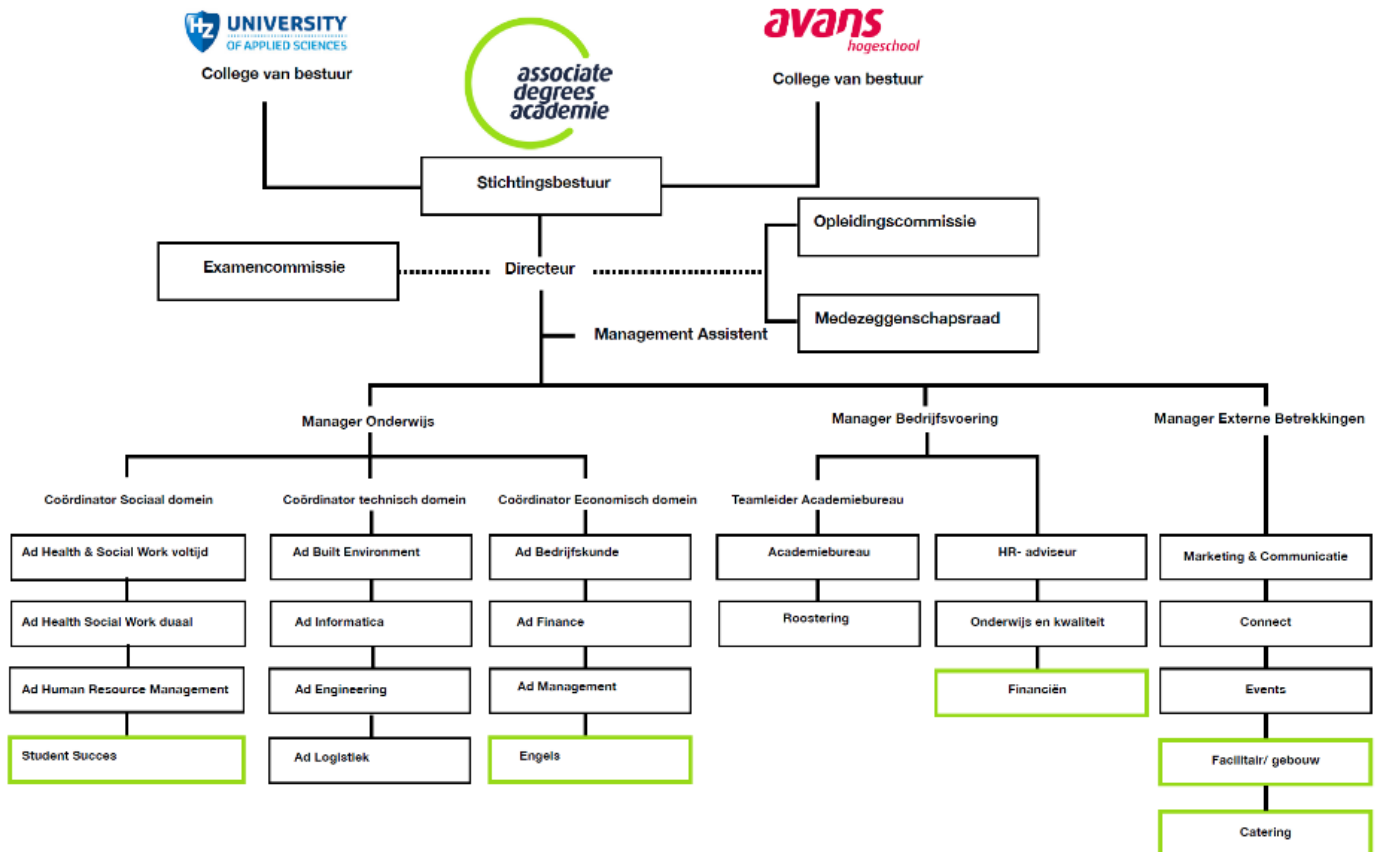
HZ UNIVERSITY OF APPLIED SCIENCES
College van bestuur

associate degrees academie

avans hogeschool
College van bestuur

Stichtingsbestuur

Opleidingscommissie

Examencommissie

Directeur

Medezeggenschapsraad

Management Assistent

Manager Onderwijs

Manager Bedrijfsvoering

Manager Externe Betrekkingen

Coördinator Sociaal domein

Ad Health & Social Work voltijd

Ad Health Social Work duaal

Ad Human Resource Management

Student Succes

Coördinator technisch domein

Ad Built Environment

Ad Informatica

Ad Engineering

Ad Logistiek

Coördinator Economisch domein

Ad Bedrijfskunde

Ad Finance

Ad Management

Engels

Teamleider Academiebureau

Academiebureau

Roostering

HR- adviseur

Onderwijs en kwaliteit

Financiën

Marketing & Communicatie

Connect

Events

Facilitair/ gebouw

Catering